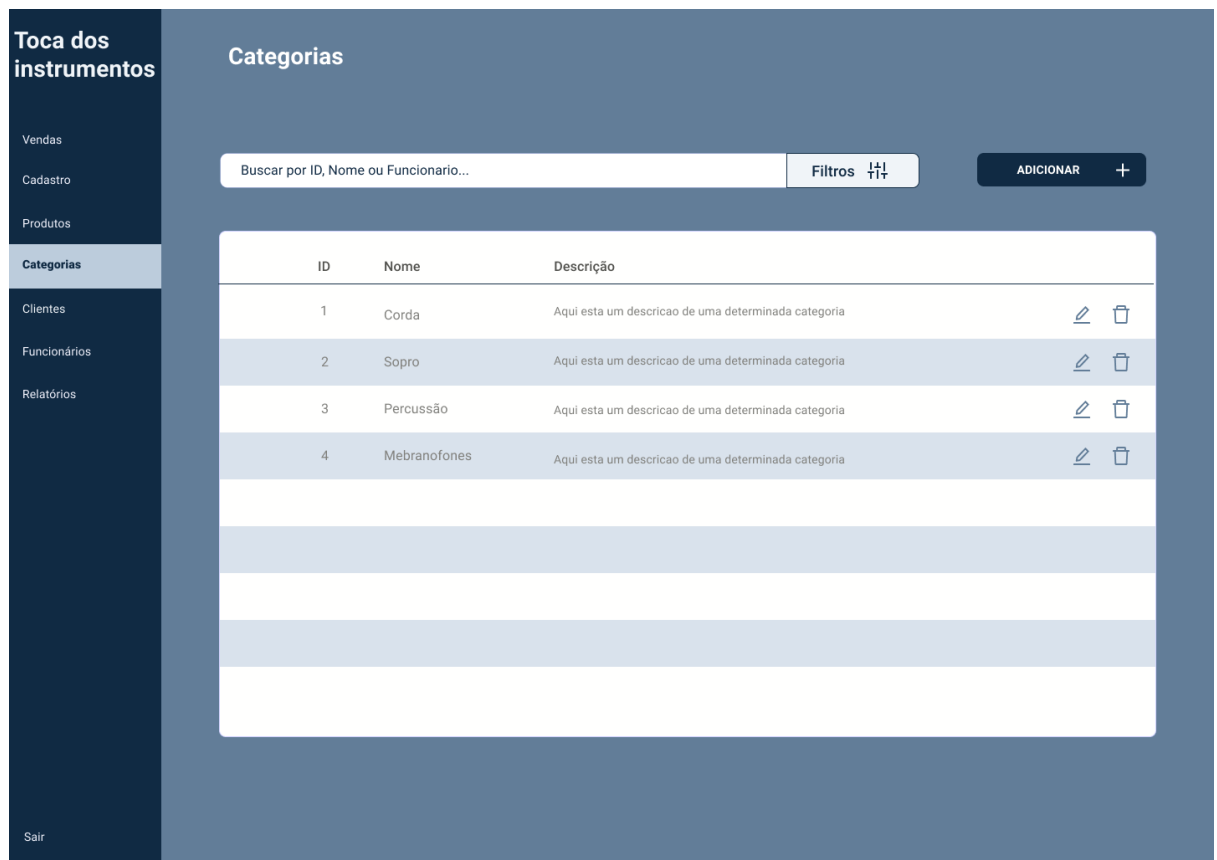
Toca dos instrumentos

Vendas
Cadastro
Produtos
Categorias
Clientes
Funcionários
Relatórios

Sair

Categorias

Buscar por ID, Nome ou Funcionario...

Filtros

ADICIONAR +

| ID | Nome | Descrição |
|---|---|---|
| 1 | Corda | Aqui esta um descricao de uma determinada categoria |
| 2 | Sopro | Aqui esta um descricao de uma determinada categoria |
| 3 | Percussão | Aqui esta um descricao de uma determinada categoria |
| 4 | Mebranofones | Aqui esta um descricao de uma determinada categoria |